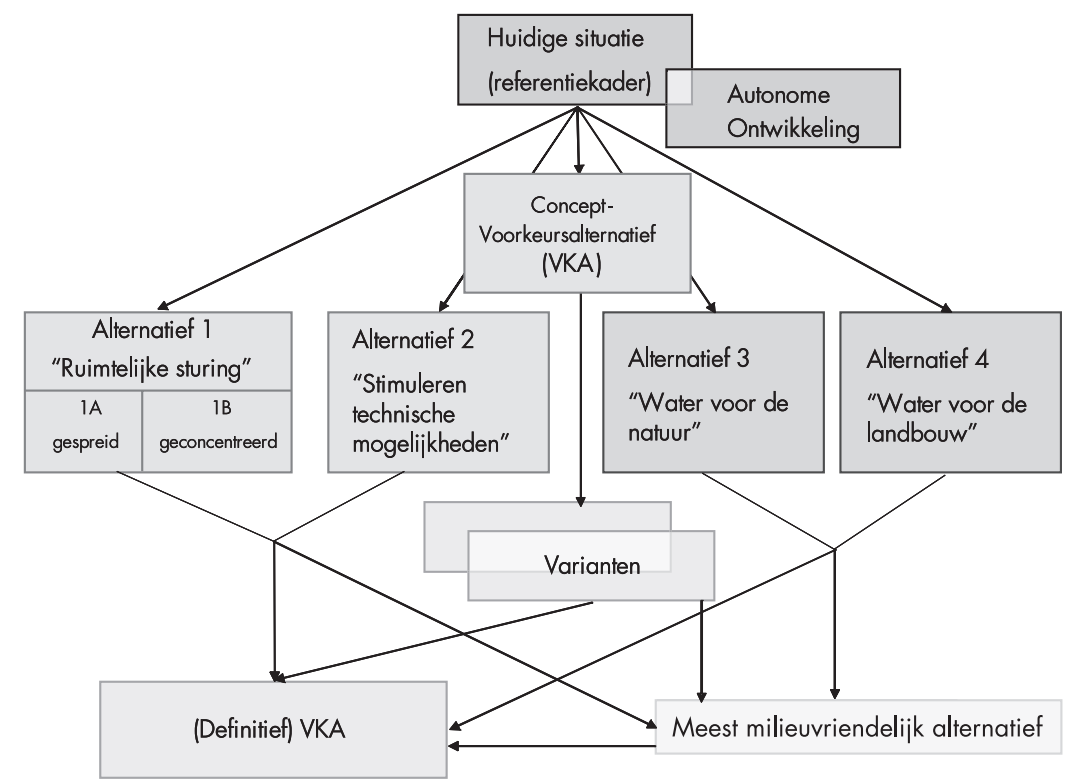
Huidige situatie
(referentiekader)

Autonome
Ontwikkeling

Concept-
Voorkeursalternatief
(VKA)

Alternatief 1
"Ruimtelijke sturing"

| 1A gespreid | 1B geconcentreerd |
|---|---|

Alternatief 2
"Stimuleren technische mogelijkheden"

Alternatief 3
"Water voor de natuur"

Alternatief 4
"Water voor de landbouw"

Varianten

(Definitief) VKA

Meest milieuvriendelijk alternatief